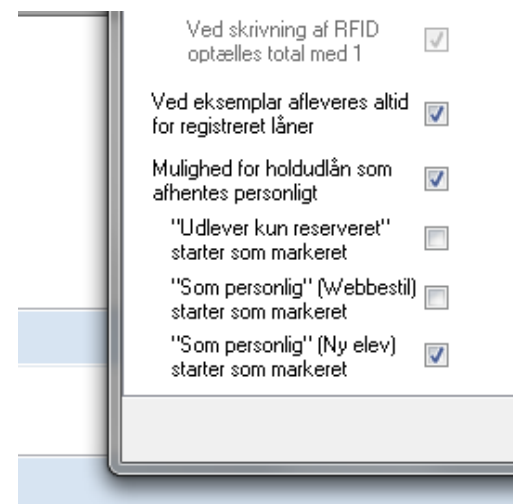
Ved skrivning af RFID optælles total med 1

Ved eksemplar afleveres altid for registreret låner

Mulighed for holdudlån som afhentes personligt

"Udlever kun reserveret" starter som markeret

"Som personlig" (Webbestil) starter som markeret

"Som personlig" (Ny elev) starter som markeret